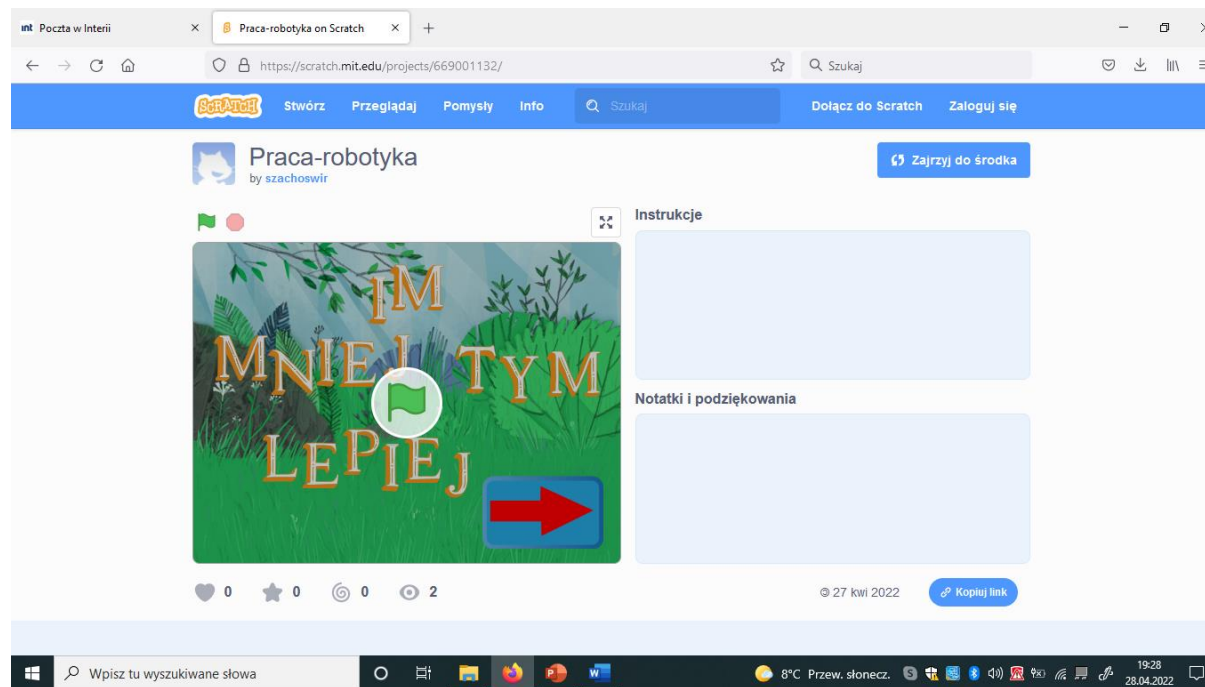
Poczta w Interii
Praca-robotyka on Scratch
https://scratch.mit.edu/projects/669001132/
Szukaj

SCRATCH Stwórz Przeglądaj Pomysły Info Szukaj Dołącz do Scratch Zaloguj się

Praca-robotyka
by szachoswir

Zajrzyj do środka

IM
MNIEJ TYM
LEPIEJ

Instrukcje

Notatki i podziękowania

0 0 0 2

27 kwi 2022
Kopiuj link

Wpisz tu wyszukiwane słowa
8°C Przew. słonecz.
19:28
28.04.2022